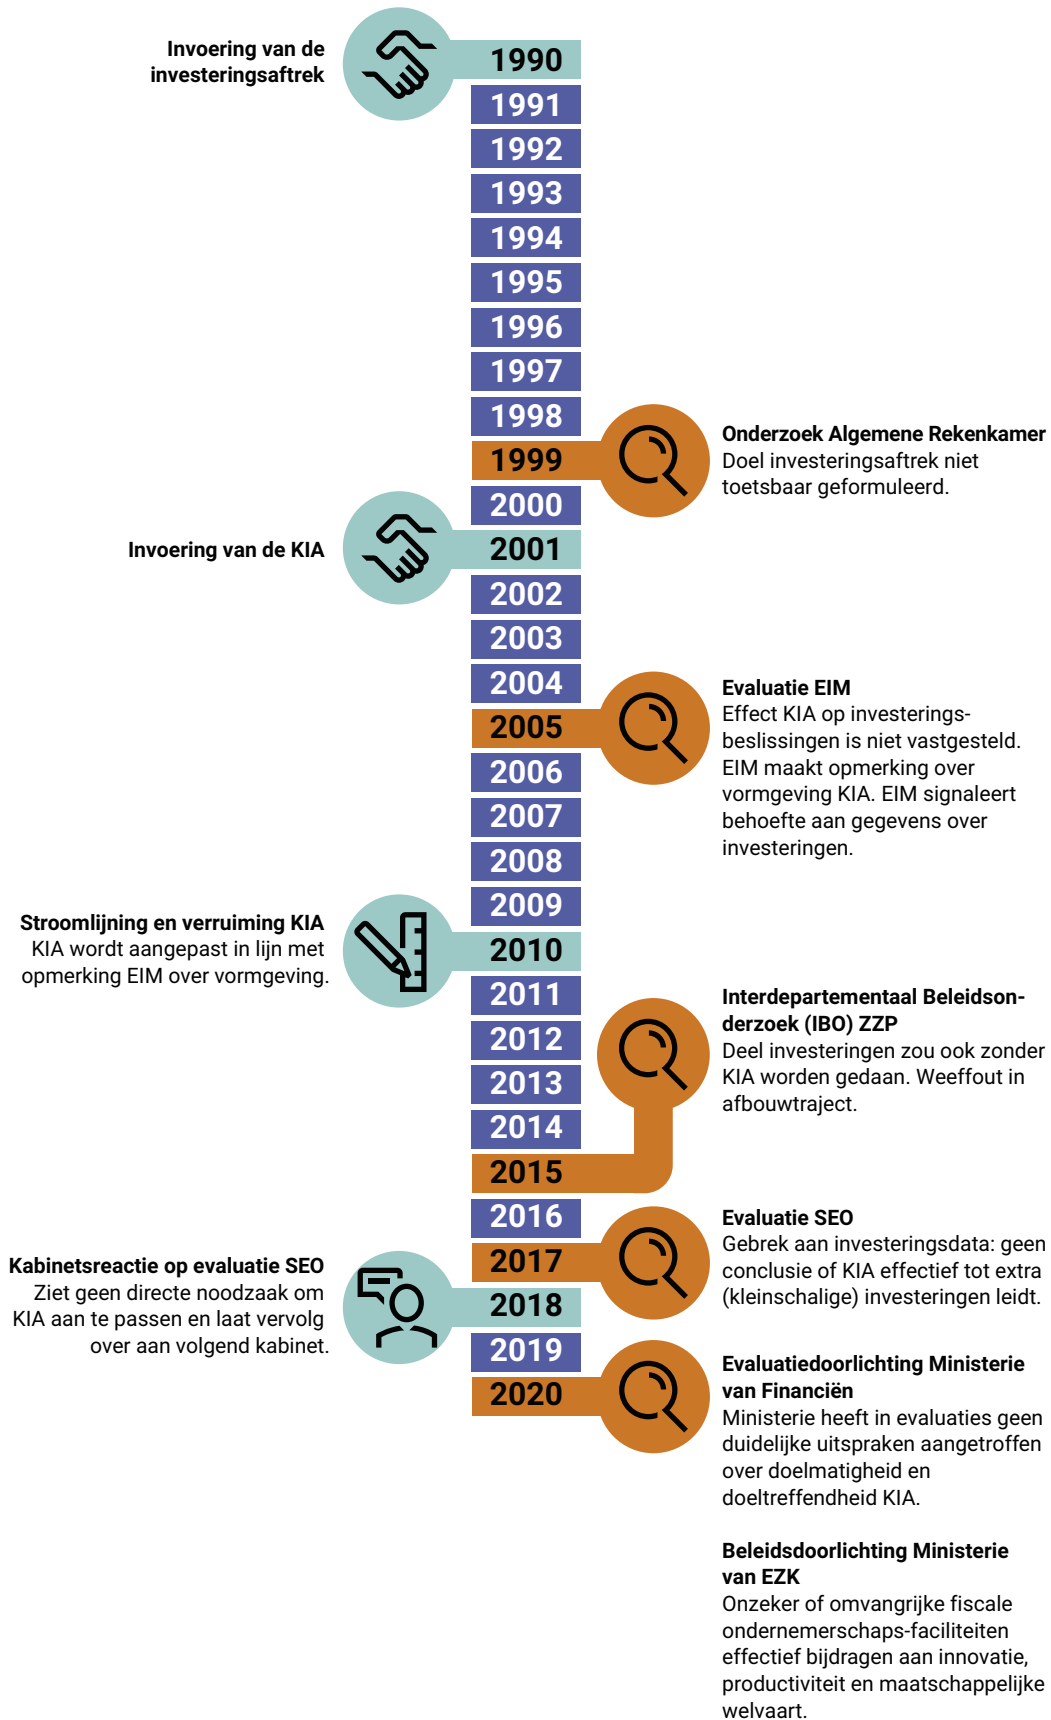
Invoering van de investeringsaftrek

1990

1991

1992

1993

1994

1995

1996

1997

1998

1999

Onderzoek Algemene Rekenkamer
Doel investeringsaftrek niet toetsbaar geformuleerd.

2000

Invoering van de KIA

2001

2002

2003

2004

2005

Evaluatie EIM
Effect KIA op investeringsbeslissingen is niet vastgesteld. EIM maakt opmerking over vormgeving KIA. EIM signaleert behoefte aan gegevens over investeringen.

2006

2007

2008

2009

Stroomlijning en verruiming KIA
KIA wordt aangepast in lijn met opmerking EIM over vormgeving.

2010

2011

Interdepartementaal Beleidsonderzoek (IBO) ZZP
Deel investeringen zou ook zonder KIA worden gedaan. Weeffout in afbouwtraject.

2012

2013

2014

2015

2016

Evaluatie SEO
Gebrek aan investeringsdata: geen conclusie of KIA effectief tot extra (kleinschalige) investeringen leidt.

2017

Kabinetsreactie op evaluatie SEO
Ziet geen directe noodzaak om KIA aan te passen en laat vervolg over aan volgend kabinet.

2018

2019

2020

Evaluatiedoorlichting Ministerie van Financiën
Ministerie heeft in evaluaties geen duidelijke uitspraken aangetroffen over doelmatigheid en doeltreffendheid KIA.

Beleidsdoorlichting Ministerie van EZK
Onzeker of omvangrijke fiscale ondernemerschaps-faciliteiten effectief bijdragen aan innovatie, productiviteit en maatschappelijke welvaart.